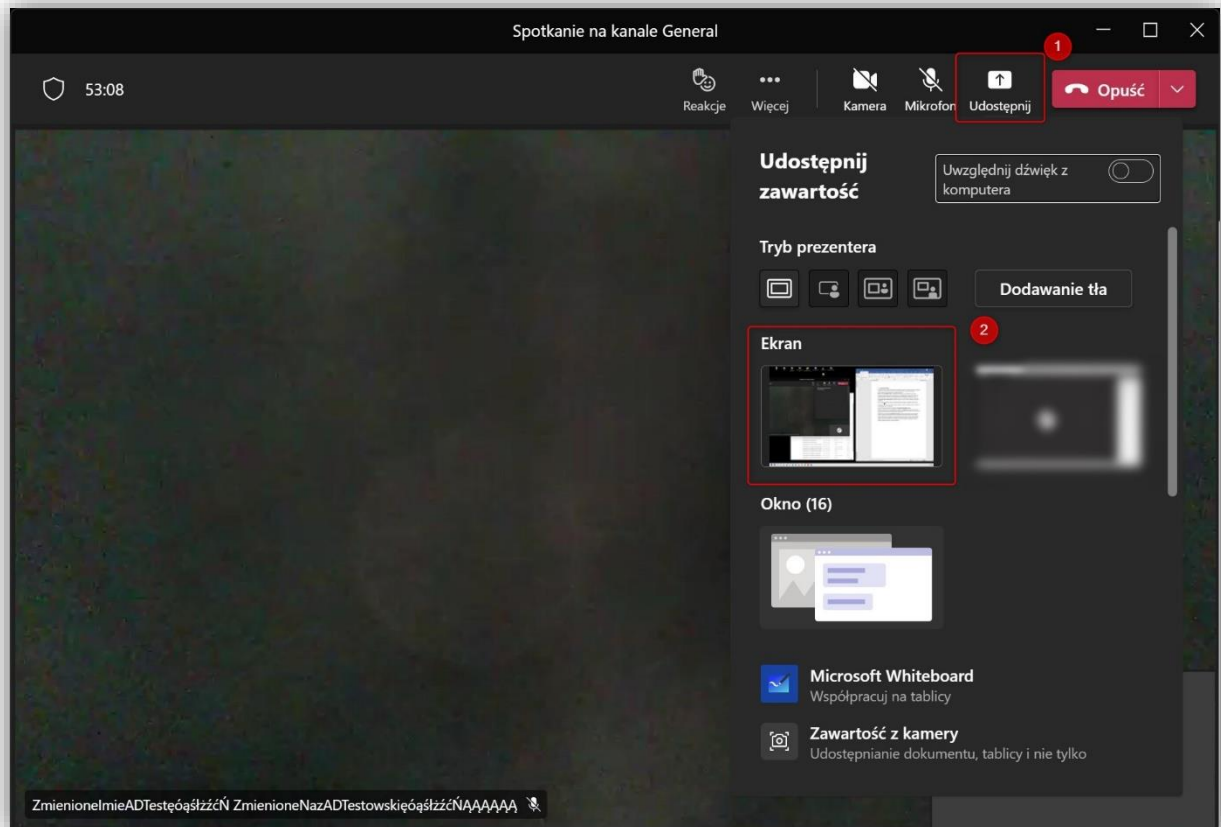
Spotkanie na kanale General

53:08

Reakcje
Więcej
Kamera
Mikrofon
1
Udostępnij
Opuść

Udostępnij zawartość

Uwzględnij dźwięk z komputera

Tryb prezentera

Dodawanie tła

2

Ekran

Okno (16)

Microsoft Whiteboard
Współpracuj na tablicy

Zawartość z kamery
Udostępnianie dokumentu, tablicy i nie tylko

ZmienioneImieADTestęóąśłżźćŃ ZmienioneNazADTestowskięóąśłżźćŃĄĄĄĄĄĄ